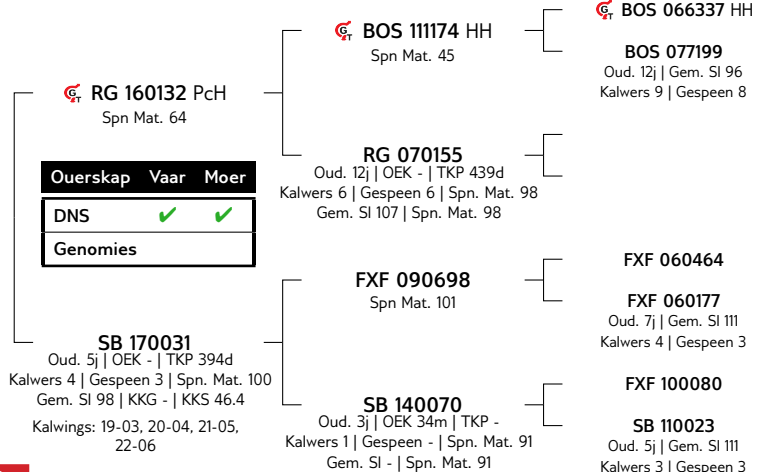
RG 160132 PcH
Spn Mat. 64

| Ouerskap | Vaar | Moer |
|---|---|---|
| DNS | ✔ | ✔ |
| Genomies | | |

SB 170031
Oud. 5j | OEK - | TKP 394d
Kalwers 4 | Gespeen 3 | Spn. Mat. 100
Gem. SI 98 | KKG - | KKS 46.4
Kalwings: 19-03, 20-04, 21-05, 22-06

BOS 111174 HH
Spn Mat. 45

RG 070155
Oud. 12j | OEK - | TKP 439d
Kalwers 6 | Gespeen 6 | Spn. Mat. 98
Gem. SI 107 | Spn. Mat. 98

FXF 090698
Spn Mat. 101

SB 140070
Oud. 3j | OEK 34m | TKP -
Kalwers 1 | Gespeen - | Spn. Mat. 91
Gem. SI - | Spn. Mat. 91

BOS 066337 HH

BOS 077199
Oud. 12j | Gem. SI 96
Kalwers 9 | Gespeen 8

FXF 060464

FXF 060177
Oud. 7j | Gem. SI 111
Kalwers 4 | Gespeen 3

FXF 100080

SB 110023
Oud. 5j | Gem. SI 111
Kalwers 3 | Gespeen 3